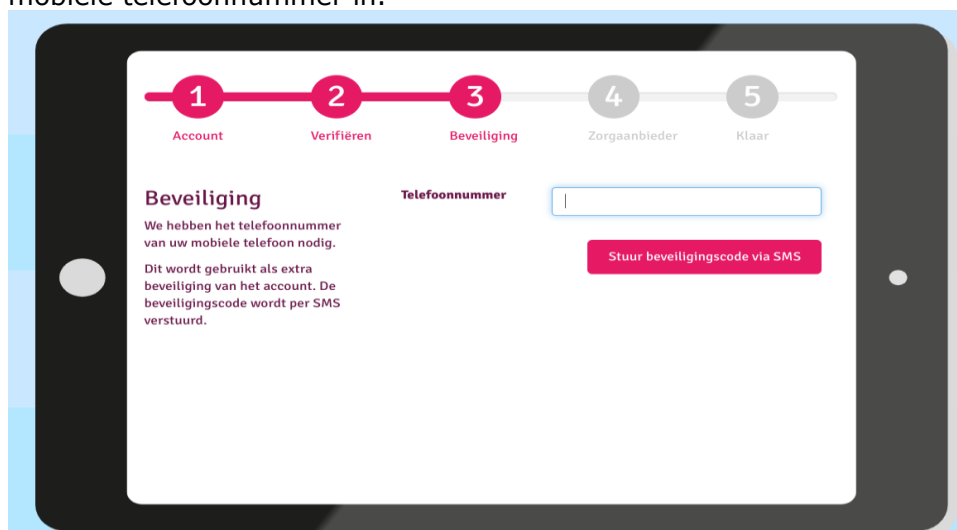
mobiele telefoonnummer in.

1 Account
2 Verifiëren
3 Beveiliging
4 Zorgaanbieder
5 Klaar

Beveiliging

We hebben het telefoonnummer van uw mobiele telefoon nodig.

Dit wordt gebruikt als extra beveiliging van het account. De beveiligingscode wordt per SMS verstuurd.

Telefoonnummer

Stuur beveiligingscode via SMS